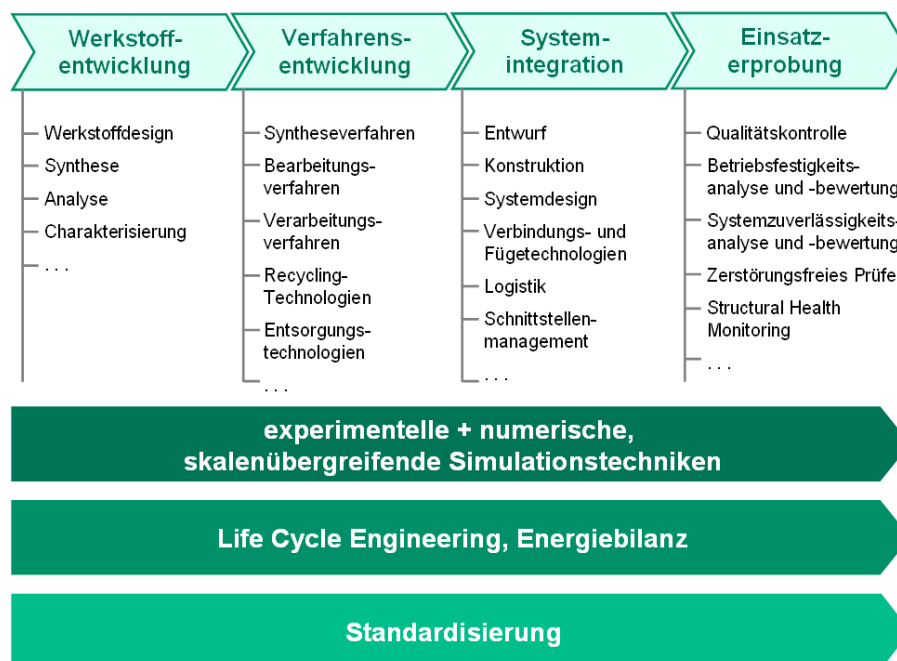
Werkstoff-entwicklung

Werkstoffdesign
Synthese
Analyse
Charakterisierung
. . .

Verfahrens-entwicklung

Syntheseverfahren
Bearbeitungs-verfahren
Verarbeitungs-verfahren
Recycling-Technologien
Entsorgungs-technologien
. . .

System-integration

Entwurf
Konstruktion
Systemdesign
Verbindungs- und Fügetechnologien
Logistik
Schnittstellen-management
. . .

Einsatz-erprobung

Qualitätskontrolle
Betriebsfestigkeits-analyse und -bewertung
Systemzuverlässigkeits-analyse und -bewertung
Zerstörungsfreies Prüfe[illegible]
Structural Health Monitoring
. . .

experimentelle + numerische, skalenübergreifende Simulationstechniken

Life Cycle Engineering, Energiebilanz

Standardisierung